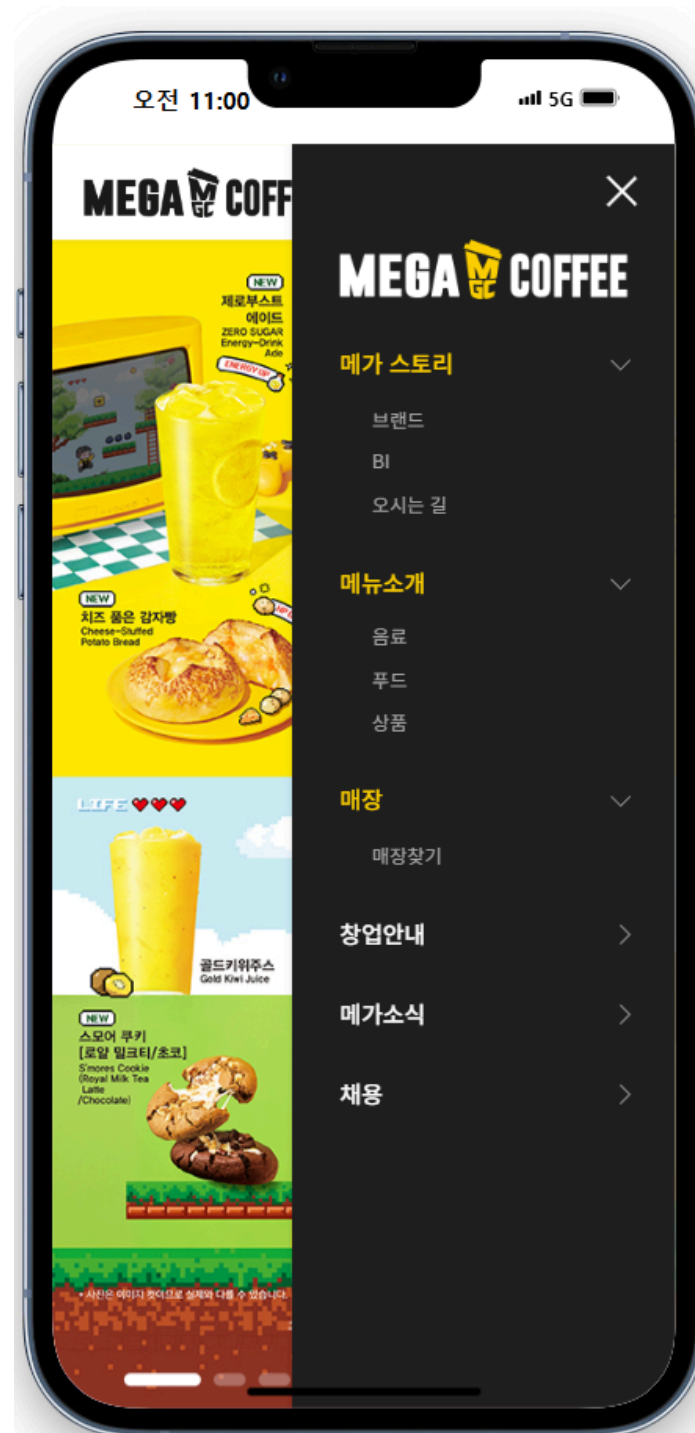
오전 11:00

5G

MEGA MGC COFF

NEW
제로부스트 에이드
ZERO SUGAR Energy-Drink Ade
ENERGY UP

NEW
치즈 품은 감자빵
Cheese-Stuffed Potato Bread

LIFE ❤❤❤

골드키위주스
Gold Kiwi Juice

NEW
스모어 쿠키 [로얄 밀크티/초코]
S'mores Cookie (Royal Milk Tea Latte /Chocolate)

• 사진은 이미지 컷이므로 실제와 다를 수 있습니다.

MEGA MGC COFFEE

메가 스토리
브랜드
BI
오시는 길

메뉴소개
음료
푸드
상품

매장
매장찾기

창업안내

메가소식

채용